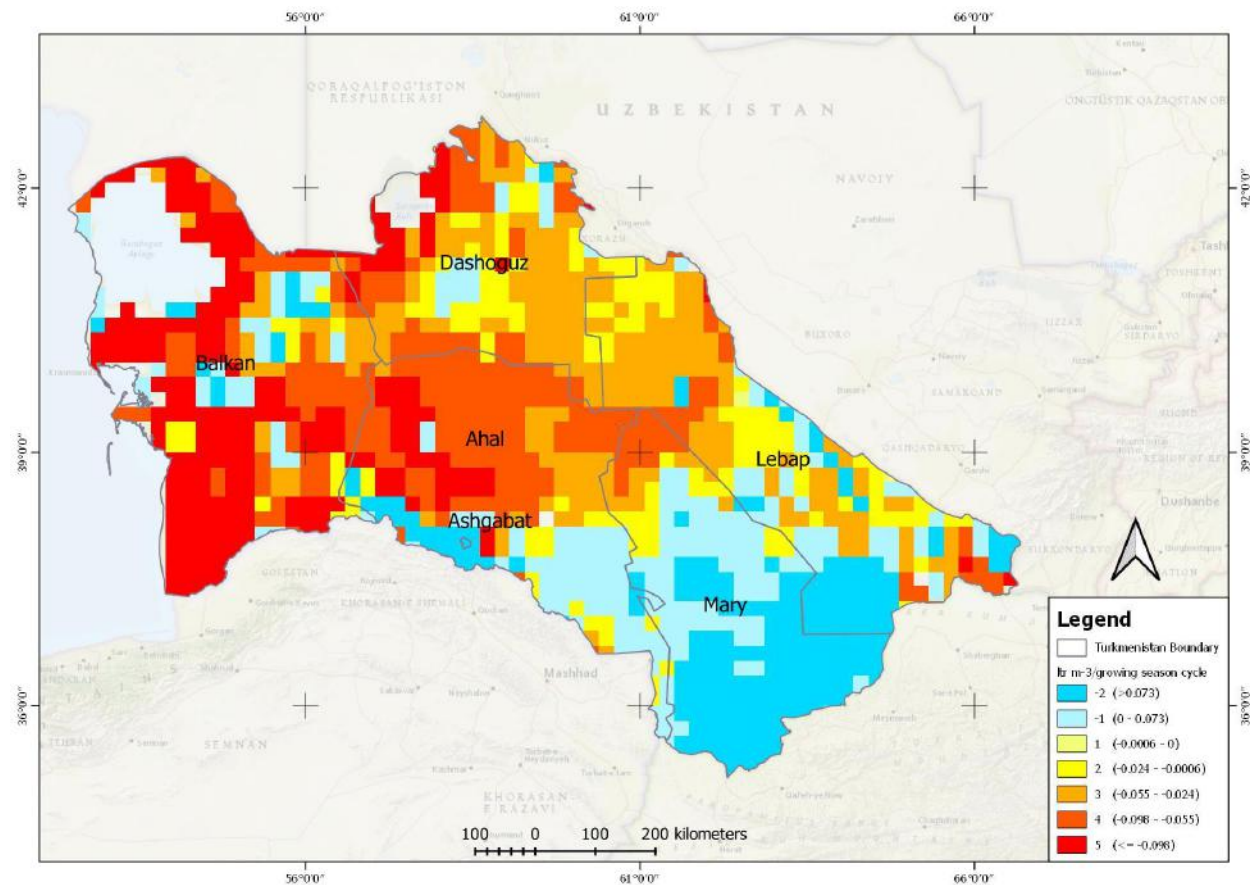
56°0'0"
61°0'0"
66°0'0"

42°0'0"
39°0'0"
36°0'0"

QORAQALPOG'ISTON RESPUBLIKASI
UZBEKISTAN
ONGTÜSTIK QAZAQSTAN OB
NAVOIY
Dashoguz
Balkan
Ahal
Lebap
Ashgabat
Mary
Mashhad
SEMNAN
KHORASAN-E SHEMALI
KHORASAN-E RAZAVI
GOLESTAN
TEHRAN
SAMARKAND
QASHQADARYO
SURXONDARYO
Dushanbe

Legend
Turkmenistan Boundary
ltr m-3/growing season cycle
-2 (>0.073)
-1 (0 - 0.073)
1 (-0.0006 - 0)
2 (-0.024 - -0.0006)
3 (-0.055 - -0.024)
4 (-0.098 - -0.055)
5 (<= -0.098)

100 0 100 200 kilometers